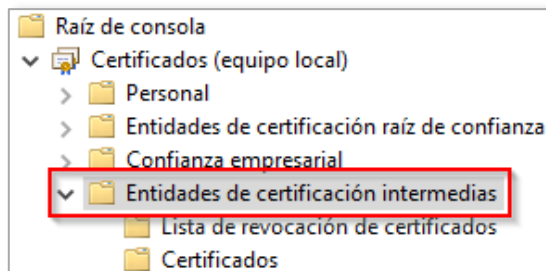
Raíz de consola
Certificados (equipo local)
Personal
Entidades de certificación raíz de confianza
Confianza empresarial
Entidades de certificación intermedias
Lista de revocación de certificados
Certificados